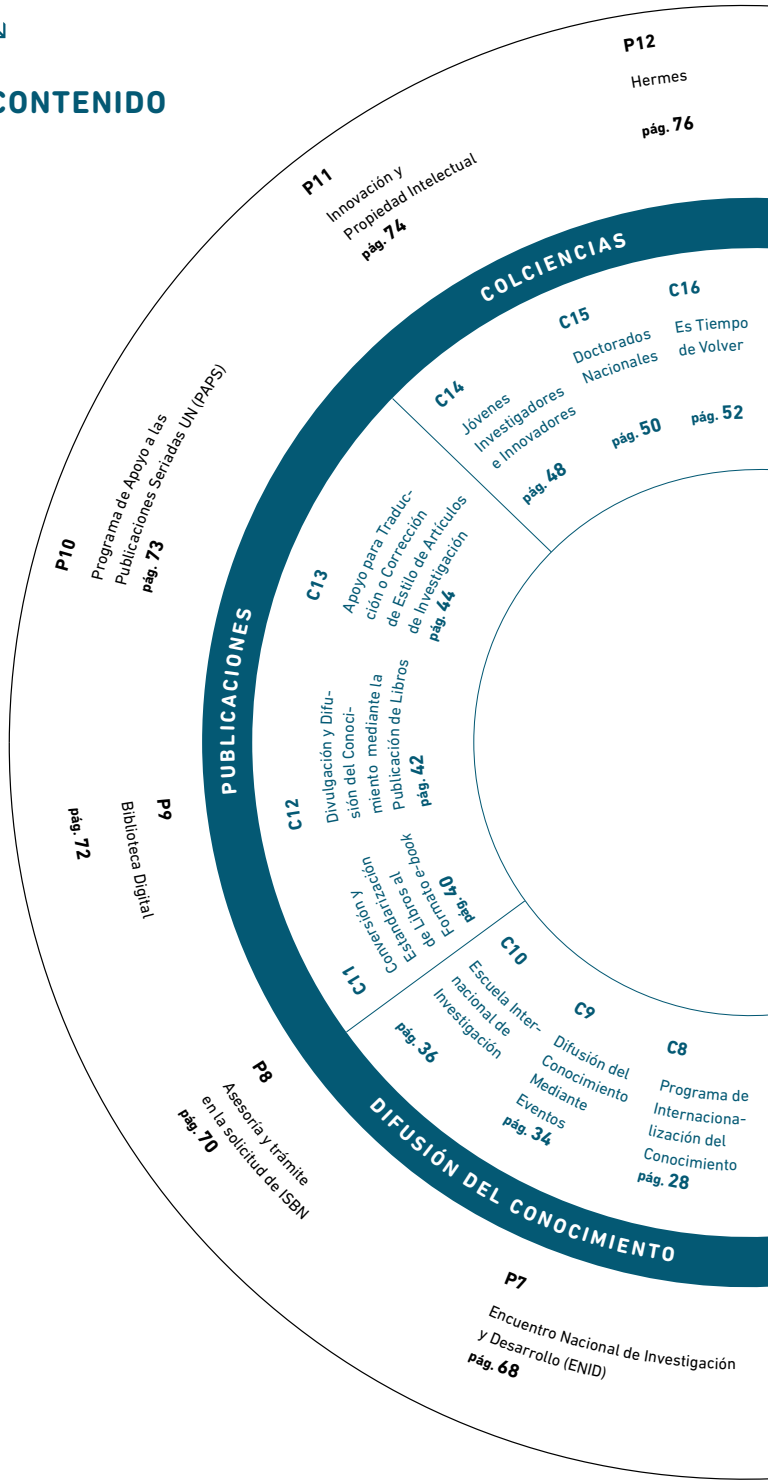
CONTENIDO

P12
Hermes
pág. 76

P11
Innovación y Propiedad Intelectual
pág. 74

COLCIENCIAS

C16
Es Tiempo de Volver
pág. 52

C15
Doctorados Nacionales
pág. 50

C14
Jóvenes Investigadores e Innovadores
pág. 48

P10
Programa de Apoyo a las Publicaciones Seriadas UN (PAPS)
pág. 73

PUBLICACIONES

C13
Apoyo para Traducción o Corrección de Estilo de Artículos de Investigación
pág. 44

C12
Divulgación y Difusión del Conocimiento mediante la Publicación de Libros
pág. 42

P9
Biblioteca Digital
pág. 72

C11
Conversión y Estandarización de Libros al Formato e-book
pág. 40

C10
Escuela Internacional de Investigación
pág. 36

C9
Difusión del Conocimiento Mediante Eventos
pág. 34

C8
Programa de Internacionalización del Conocimiento
pág. 28

P8
Asesoría y trámite en la solicitud de ISBN
pág. 70

DIFUSIÓN DEL CONOCIMIENTO

P7
Encuentro Nacional de Investigación y Desarrollo (ENID)
pág. 68